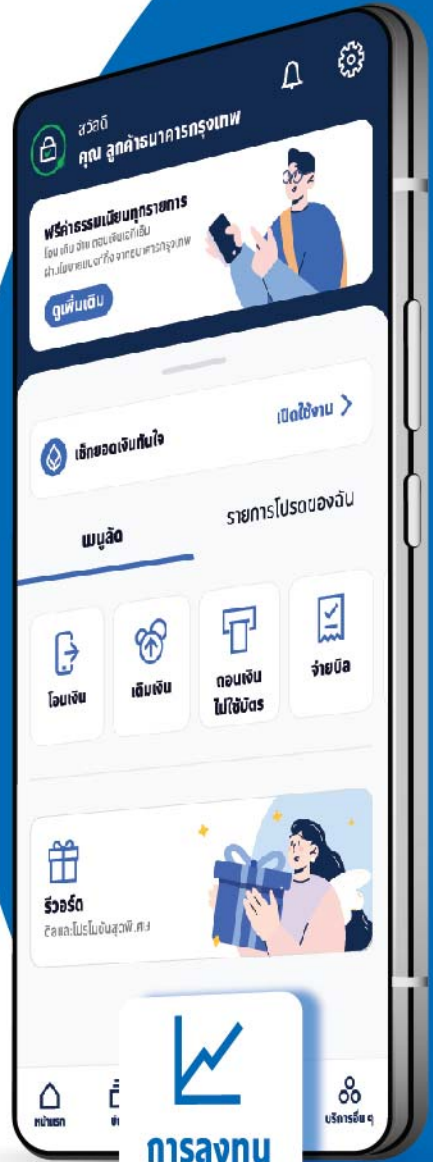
สวัสดี
คุณ ลูกค้าธนาคารกรุงเทพ

ฟรีค่าธรรมเนียมทุกรายการ
โอน เติม จ่าย ถอนเงินไม่ใช้บัตร
ผ่านโมบายแบงกิ้งจากธนาคารกรุงเทพ
ดูเพิ่มเติม

เช็กยอดเงินทันใจ
เปิดใช้งาน >

เมนูลัด
รายการโปรดของฉัน

โอนเงิน
เติมเงิน
ถอนเงิน ไม่ใช้บัตร
จ่ายบิล

รีวอร์ด
ดีลและโปรโมชันสุดพิเศษ

หน้าแรก
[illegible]
บริการอื่น ๆ
การลงทุน